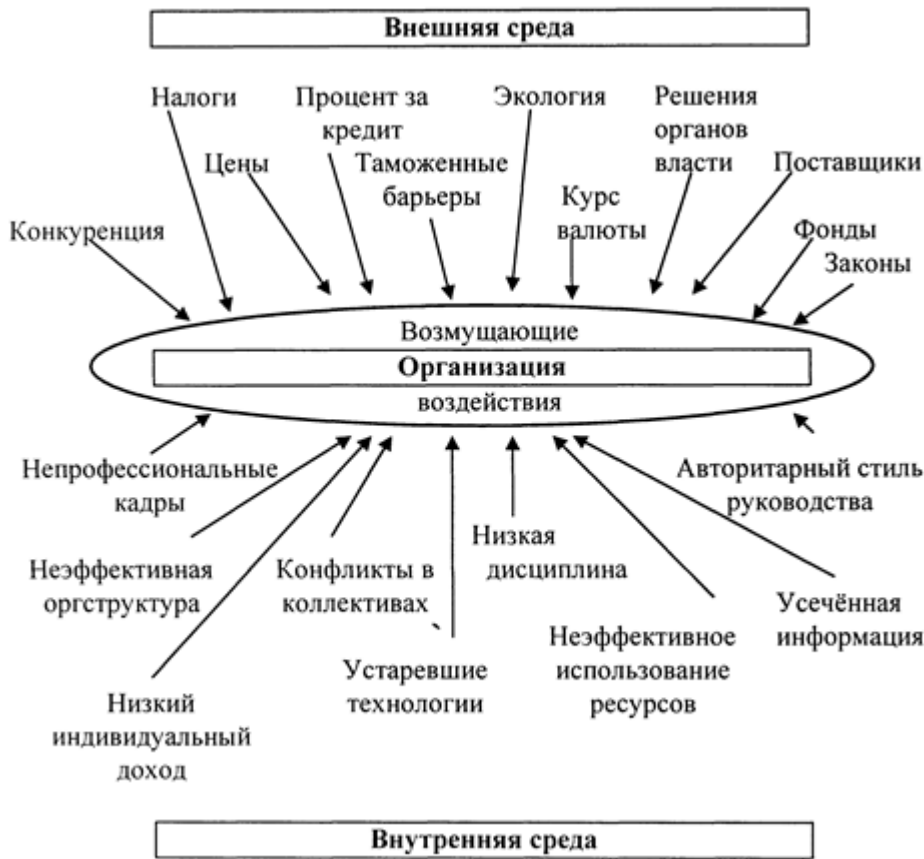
Внешняя среда

Налоги

Процент за кредит

Экология

Решения органов власти

Цены

Таможенные барьеры

Поставщики

Курс валюты

Конкуренция

Фонды

Законы

Возмущающие

Организация

воздействия

Непрофессиональные кадры

Авторитарный стиль руководства

Низкая дисциплина

Неэффективная оргструктура

Конфликты в коллективах

Усечённая информация

Неэффективное использование ресурсов

Устаревшие технологии

Низкий индивидуальный доход

Внутренняя среда